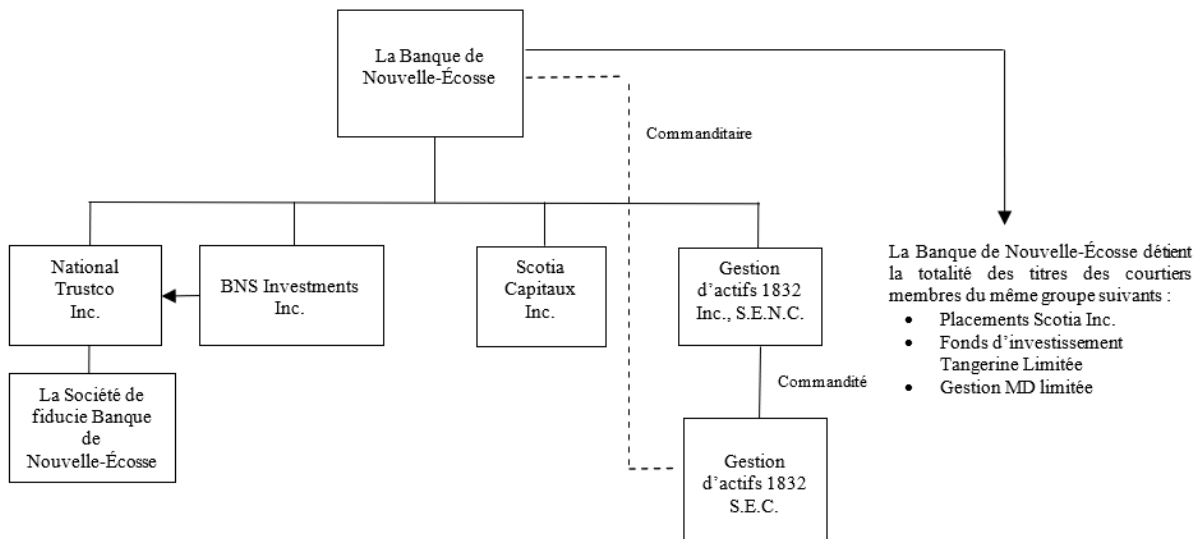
La Banque de Nouvelle-Écosse

Commanditaire

National Trustco Inc.

BNS Investments Inc.

Scotia Capitaux Inc.

Gestion d’actifs 1832 Inc., S.E.N.C.

La Société de fiducie Banque de Nouvelle-Écosse

Commandité

Gestion d’actifs 1832 S.E.C.

La Banque de Nouvelle-Écosse détient la totalité des titres des courtiers membres du même groupe suivants :

- Placements Scotia Inc.
- Fonds d’investissement Tangerine Limitée
- Gestion MD limitée